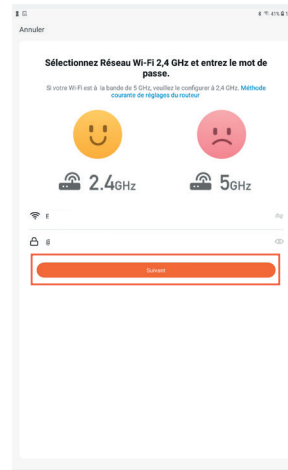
41%

Annuler

Sélectionnez Réseau Wi-Fi 2,4 GHz et entrez le mot de passe.

Si votre Wi-Fi est à la bande de 5 GHz, veuillez le configurer à 2,4 GHz. Méthode courante de réglages du routeur

2.4GHz

5GHz

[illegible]

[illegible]

Suivant